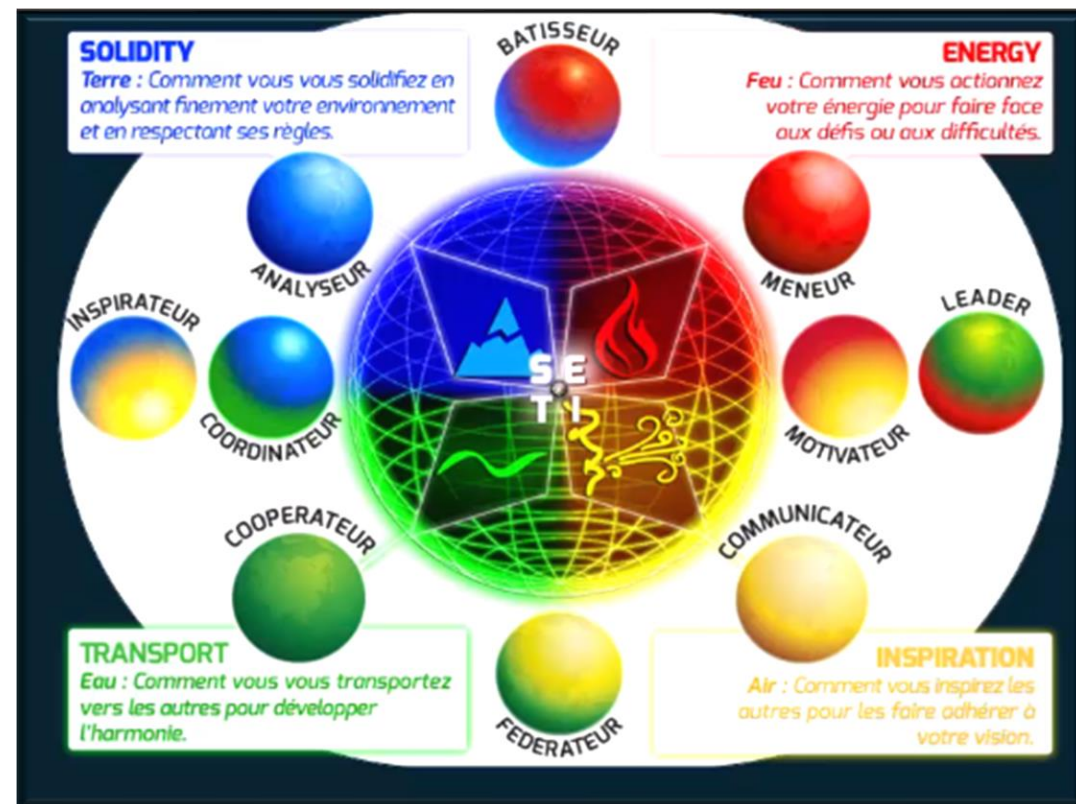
SOLIDITY
Terre : Comment vous vous solidifiez en analysant finement votre environnement et en respectant ses règles.

BATISSEUR

ENERGY
Feu : Comment vous actionnez votre énergie pour faire face aux défis ou aux difficultés.

ANALYSEUR

MENEUR

INSPIRATEUR

LEADER

S E
T I

COORDINATEUR

MOTIVATEUR

COOPERATEUR

COMMUNICATEUR

TRANSPORT
Eau : Comment vous vous transportez vers les autres pour développer l'harmonie.

FEDERATEUR

INSPIRATION
Air : Comment vous inspirez les autres pour les faire adhérer à votre vision.